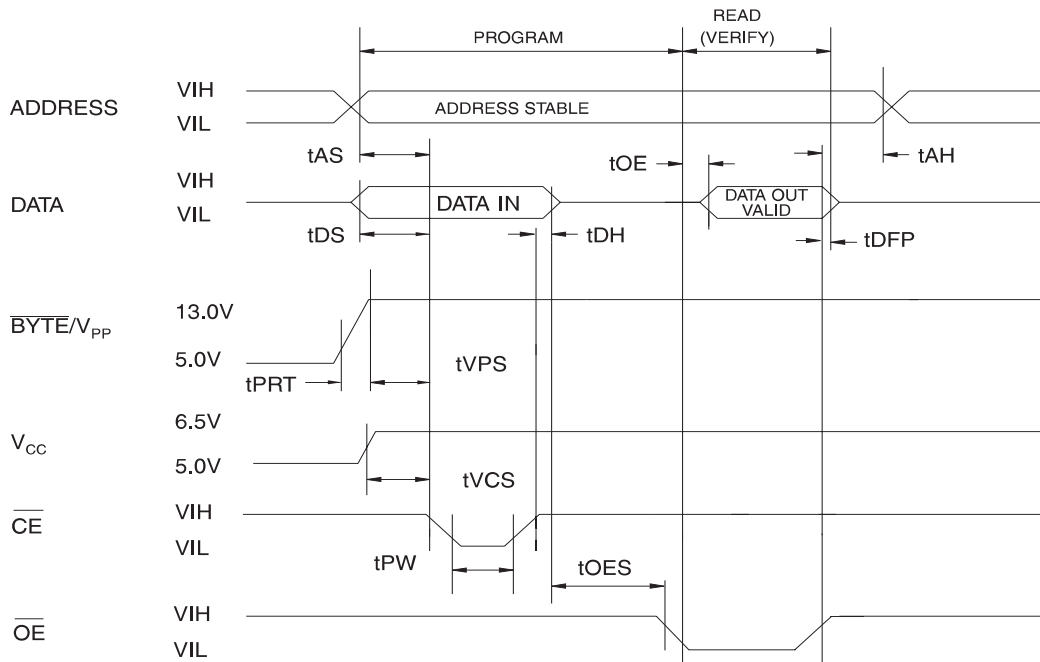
PROGRAM

READ (VERIFY)

ADDRESS

VIH

VIL

ADDRESS STABLE

tAS

tOE

tAH

DATA

VIH

VIL

DATA IN

DATA OUT VALID

tDS

tDH

tDFP

$\overline{BYTE}/V_{PP}$

13.0V

5.0V

tPRT

tVPS

$V_{CC}$

6.5V

5.0V

tVCS

$\overline{CE}$

VIH

VIL

tPW

tOES

$\overline{OE}$

VIH

VIL